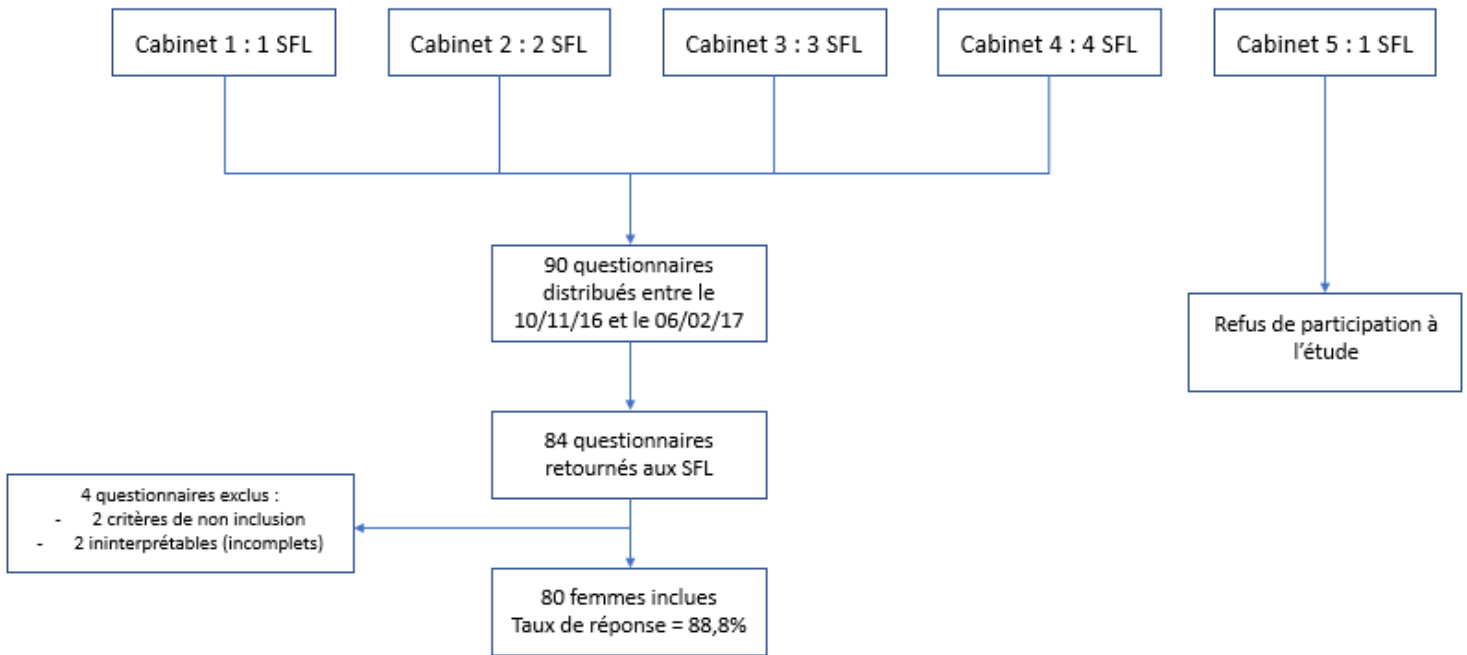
Cabinet 1 : 1 SFL

Cabinet 2 : 2 SFL

Cabinet 3 : 3 SFL

Cabinet 4 : 4 SFL

Cabinet 5 : 1 SFL

90 questionnaires distribués entre le 10/11/16 et le 06/02/17

Refus de participation à l'étude

84 questionnaires retournés aux SFL

4 questionnaires exclus :
- 2 critères de non inclusion
- 2 ininterprétables (incomplets)

80 femmes inclues
Taux de réponse = 88,8%